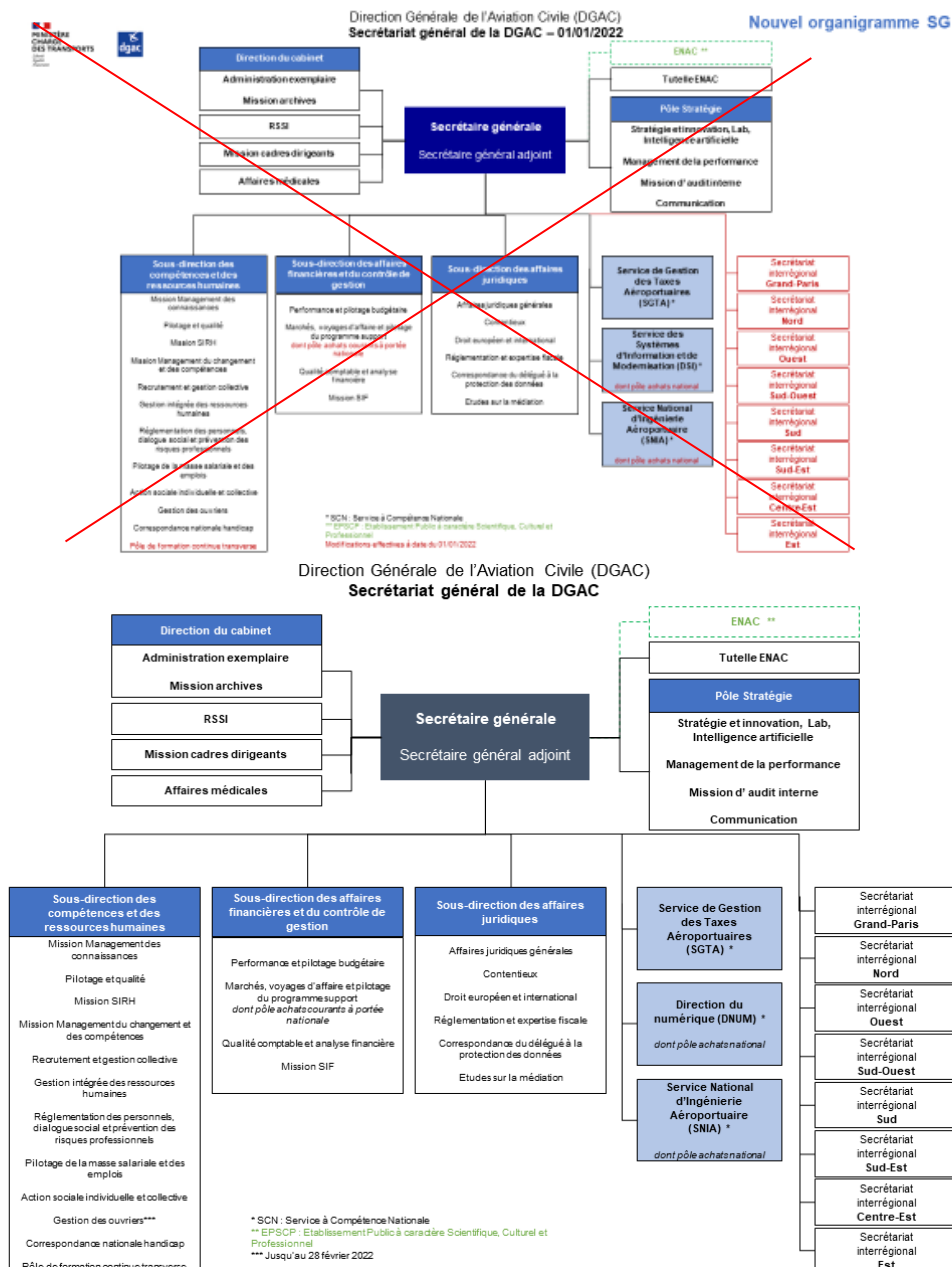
PREMIÈRE MINISTRE CHARGÉ DES TRANSPORTS

dgac

Direction Générale de l'Aviation Civile (DGAC)
Secrétariat général de la DGAC – 01/01/2022

Nouvel organigramme SG

Direction du cabinet
Administration exemplaire
Mission archives

RSSI

Mission cadres dirigeants

Affaires médicales

Secrétaire générale
Secrétaire général adjoint

ENAC **

Tutelle ENAC

Pôle Stratégie
Stratégie et innovation, Lab, Intelligence artificielle
Management de la performance
Mission d'audit interne
Communication

Sous-direction des compétences et des ressources humaines
Mission Management des connaissances
Pilotage et qualité
Mission SIRH
Mission Management du changement et des compétences
Recrutement et gestion collective
Gestion intégrée des ressources humaines
Réglementation des personnels, dialogue social et prévention des risques professionnels
Pilotage de la masse salariale et des emplois
Action sociale individuelle et collective
Gestion des ouvriers
Correspondance nationale handicap
Pôle de formation continue transverse

Sous-direction des affaires financières et du contrôle de gestion
Performance et pilotage budgétaire
Marchés, voyages d'affaire et pilotage du programme support
dont pôle achats courants à portée nationale
Qualité comptable et analyse financière
Mission SIF

Sous-direction des affaires juridiques
Affaires juridiques générales
Contentieux
Droit européen et international
Réglementation et expertise fiscale
Correspondance du délégué à la protection des données
Etudes sur la médiation

Service de Gestion des Taxes Aéroportuaires (SGTA)*

Service des Systèmes d'Information et de Modernisation (DSI)*
dont pôle achats national

Service National d'Ingénierie Aéroportuaire (SNIA)*
dont pôle achats national

Secrétariat interrégional Grand-Paris
Secrétariat interrégional Nord
Secrétariat interrégional Ouest
Secrétariat interrégional Sud-Ouest
Secrétariat interrégional Sud
Secrétariat interrégional Sud-Est
Secrétariat interrégional Centre-Est
Secrétariat interrégional Est

* SCN : Service à Compétence Nationale
** EPSCP : Etablissement Public à caractère Scientifique, Culturel et Professionnel
Modifications effectives à date du 01/01/2022

Direction Générale de l'Aviation Civile (DGAC)
Secrétariat général de la DGAC

Direction du cabinet
Administration exemplaire
Mission archives

RSSI

Mission cadres dirigeants

Affaires médicales

Secrétaire générale
Secrétaire général adjoint

ENAC **

Tutelle ENAC

Pôle Stratégie
Stratégie et innovation, Lab, Intelligence artificielle
Management de la performance
Mission d' audit interne
Communication

Sous-direction des compétences et des ressources humaines
Mission Management des connaissances
Pilotage et qualité
Mission SIRH
Mission Management du changement et des compétences
Recrutement et gestion collective
Gestion intégrée des ressources humaines
Réglementation des personnels, dialogue social et prévention des risques professionnels
Pilotage de la masse salariale et des emplois
Action sociale individuelle et collective
Gestion des ouvriers***
Correspondance nationale handicap
Pôle de formation continue transverse

Sous-direction des affaires financières et du contrôle de gestion
Performance et pilotage budgétaire
Marchés, voyages d'affaire et pilotage du programme support
dont pôle achats courants à portée nationale
Qualité comptable et analyse financière
Mission SIF

Sous-direction des affaires juridiques
Affaires juridiques générales
Contentieux
Droit européen et international
Réglementation et expertise fiscale
Correspondance du délégué à la protection des données
Etudes sur la médiation

Service de Gestion des Taxes Aéroportuaires (SGTA) *

Direction du numérique (DNUM) *
dont pôle achats national

Service National d'Ingénierie Aéroportuaire (SNIA) *
dont pôle achats national

Secrétariat interrégional Grand-Paris
Secrétariat interrégional Nord
Secrétariat interrégional Ouest
Secrétariat interrégional Sud-Ouest
Secrétariat interrégional Sud
Secrétariat interrégional Sud-Est
Secrétariat interrégional Centre-Est
Secrétariat interrégional Est

* SCN : Service à Compétence Nationale
** EPSCP : Etablissement Public à caractère Scientifique, Culturel et Professionnel
*** Jusqu'au 28 février 2022